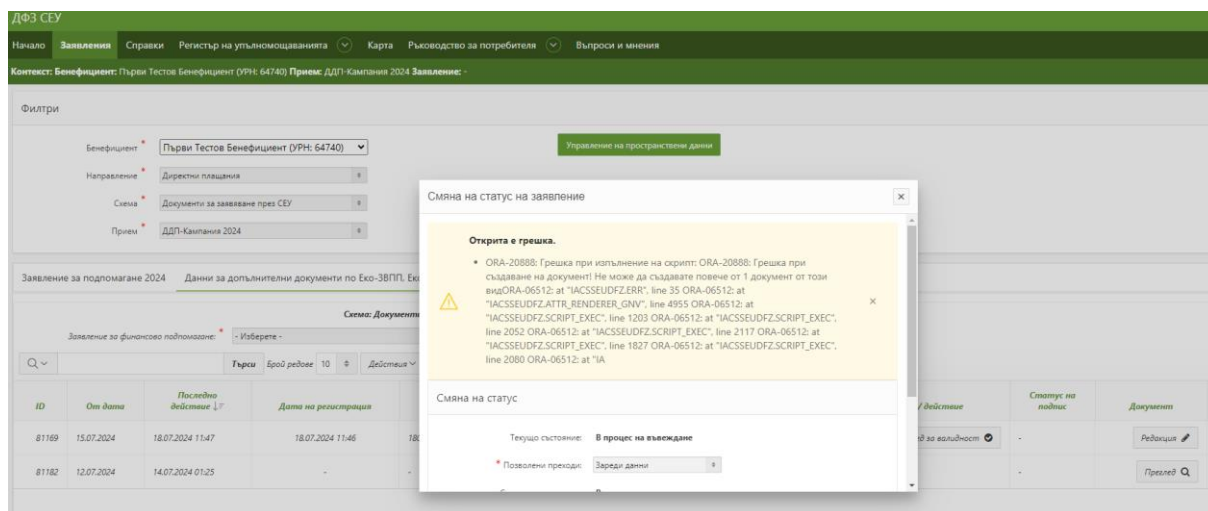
ДФЗ СЕУ

Начало Заявления Справки Регистър на упълномощаванията Карта Ръководство за потребителя Въпроси и мнения

Контекст: Бенефициент: Първи Тестов Бенефициент (УРН: 64740) Прием: ДДП-Кампания 2024 Заявление: -

Филтри

Бенефициент * Първи Тестов Бенефициент (УРН: 64740)

Управление на пространствени данни

Направление * Директни плащания

Схема * Документи за заявяване през СЕУ

Прием * ДДП-Кампания 2024

Заявление за подпомагане 2024 Данни за допълнителни документи по Еко-ЗВПП, Ек

Схема: Документи

Заявление за финансово подпомагане: - Изберете -

Търси Брой редове 10 Действия

| ID | От дата | Последно действие | Дата на регистрация | | / действие | Статус на подпис | Документ |
|---|---|---|---|---|---|---|---|
| 81169 | 15.07.2024 | 18.07.2024 11:47 | 18.07.2024 11:46 | 18 | д за валидност | - | Редакция |
| 81182 | 12.07.2024 | 14.07.2024 01:25 | - | - | | - | Преглед |

Смяна на статус на заявление

Открита е грешка.

• ORA-20888: Грешка при изпълнение на скрипт: ORA-20888: Грешка при създаване на документ! Не може да създавате повече от 1 документ от този видORA-06512: at "IACSSEUDFZ.ERR", line 35 ORA-06512: at "IACSSEUDFZ.ATTR_RENDERER_GNV", line 4955 ORA-06512: at "IACSSEUDFZ.SCRIPT_EXEC", line 1203 ORA-06512: at "IACSSEUDFZ.SCRIPT_EXEC", line 2052 ORA-06512: at "IACSSEUDFZ.SCRIPT_EXEC", line 2117 ORA-06512: at "IACSSEUDFZ.SCRIPT_EXEC", line 1827 ORA-06512: at "IACSSEUDFZ.SCRIPT_EXEC", line 2080 ORA-06512: at "IA

Смяна на статус

Текущо състояние: В процес на въвеждане

* Позволени преходи: Зареди данни